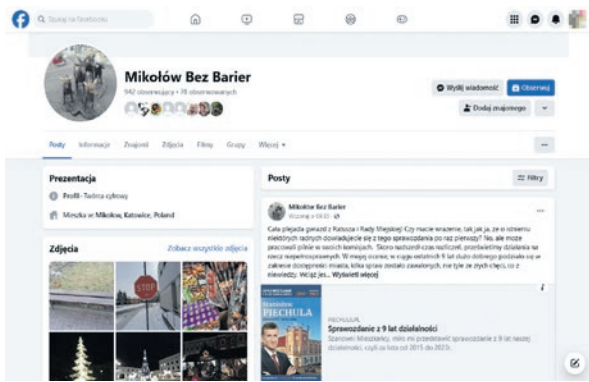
Szukaj na Facebooku

Mikołów Bez Barier

942 obserwujących • 78 obserwowanych

Wyślij wiadomość

Obserwuj

Dodaj znajomego

Posty Informacje Znajomi Zdjęcia Filmy Grupy Więcej

Prezentacja

Profil · Twórca cyfrowy

Mieszka w Mikołów, Katowice, Poland

Zdjęcia

Zobacz wszystkie zdjęcia

STOP

Posty

Filtry

Mikołów Bez Barier

Wczoraj o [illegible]

Cała plejada gwiazd z Katosza i Rady Miejskiej! Czy macie wrażenie, tak jak ja, że o istnieniu niektórych radnych dowiadujecie się z tego sprawozdania po raz pierwszy? No, ale może pracowali pilnie w swoich komisjach. Skoro nadszedł czas rozliczeń, przedstawimy działania na rzecz niepełnosprawnych. W mojej ocenie, w ciągu ostatnich 9 lat dużo dobrego podziało się w zakresie dostępności miasta, kilka spraw zostało zawalonych, nie tyle ze złych chęci, co z niewiedzy. Wciąż jes... Wyświetl więcej

Stanisław PIECHULA

PIECHULA

Sprawozdanie z 9 lat działalności

Szanowni Mieszkańcy, mam mi przedstawić sprawozdanie z 9 lat mojej działalności, czyli za lata od 2015 do 2023r.